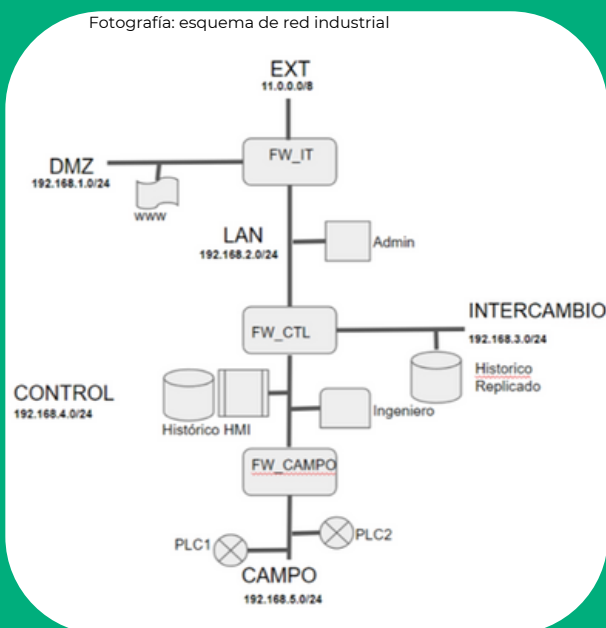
Fotografía: esquema de red industrial

EXT
11.0.0.0/8

FW_IT

DMZ
192.168.1.0/24

www

LAN
192.168.2.0/24

Admin

FW_CTL

INTERCAMBIO
192.168.3.0/24

Historico
Replicado

CONTROL
192.168.4.0/24

Histórico HMI

Ingeniero

FW_CAMPO

PLC1

PLC2

CAMPO
192.168.5.0/24